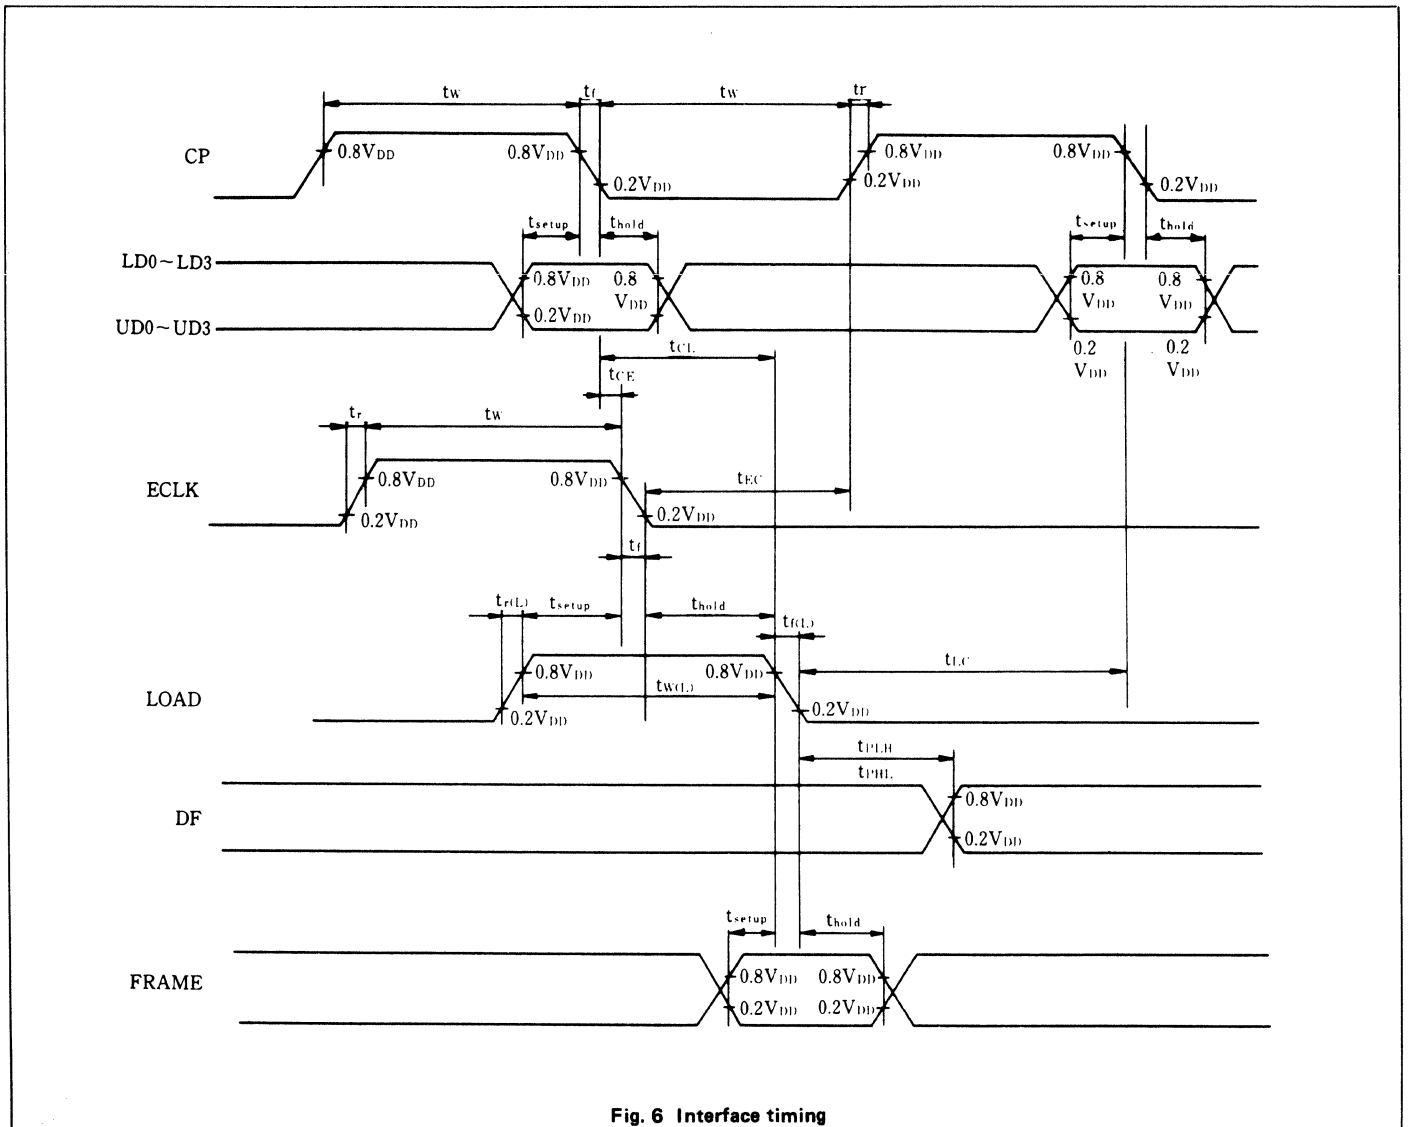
$t_W$ $t_f$ $t_W$ $t_r$

CP $0.8V_{DD}$ $0.8V_{DD}$ $0.2V_{DD}$ $0.8V_{DD}$ $0.2V_{DD}$ $0.8V_{DD}$ $0.2V_{DD}$

$t_{setup}$ $t_{hold}$ $t_{setup}$ $t_{hold}$

LD0～LD3 $0.8V_{DD}$ 0.8 $V_{DD}$ 0.8 $V_{DD}$ 0.8 $V_{DD}$

UD0～UD3 $0.2V_{DD}$ 0.2 $V_{DD}$ 0.2 $V_{DD}$

$t_{CL}$

$t_{CE}$

$t_r$ $t_W$

ECLK $0.8V_{DD}$ $0.2V_{DD}$ $0.8V_{DD}$ $t_{EC}$ $0.2V_{DD}$

$t_f$

$t_{r(L)}$ $t_{setup}$ $t_{hold}$ $t_{f(L)}$

LOAD $0.8V_{DD}$ $0.8V_{DD}$ $t_{LC}$ $t_{W(L)}$ $0.2V_{DD}$ $0.2V_{DD}$

$t_{PLH}$ $t_{PHL}$

DF $0.8V_{DD}$ $0.2V_{DD}$

$t_{setup}$ $t_{hold}$

FRAME $0.8V_{DD}$ $0.8V_{DD}$ $0.2V_{DD}$ $0.2V_{DD}$

Fig. 6 Interface timing